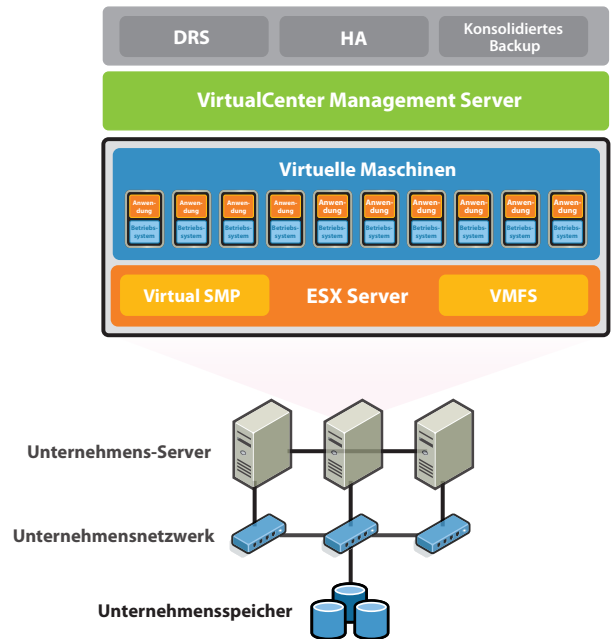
DRS

HA

Konsolidiertes Backup

VirtualCenter Management Server

Virtuelle Maschinen

Anwendung
Betriebssystem

Anwendung
Betriebssystem

Anwendung
Betriebssystem

Anwendung
Betriebssystem

Anwendung
Betriebssystem

Anwendung
Betriebssystem

Anwendung
Betriebssystem

Anwendung
Betriebssystem

Anwendung
Betriebssystem

Anwendung
Betriebssystem

Virtual SMP

ESX Server

VMFS

Unternehmens-Server

Unternehmensnetzwerk

Unternehmensspeicher